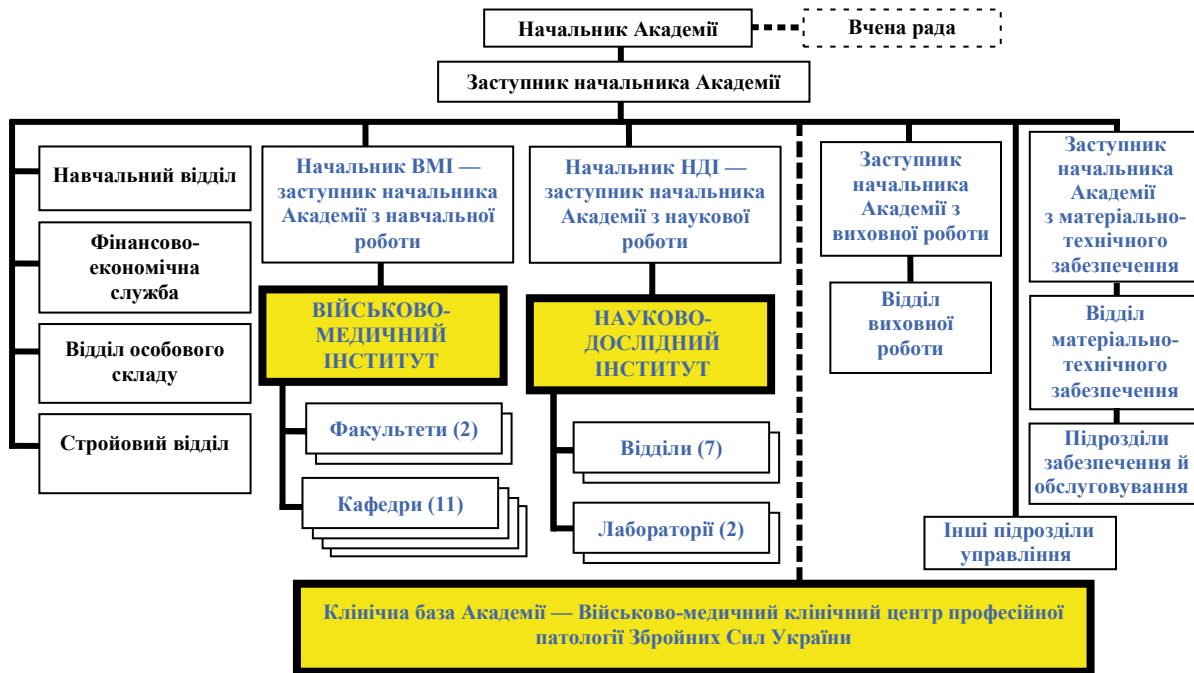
Начальник Академії

Вчена рада

Заступник начальника Академії

Навчальний відділ

Фінансово-економічна служба

Відділ особового складу

Стройовий відділ

Начальник ВМІ — заступник начальника Академії з навчальної роботи

ВІЙСЬКОВО-МЕДИЧНИЙ ІНСТИТУТ

Факультети (2)

Кафедри (11)

Начальник НДІ — заступник начальника Академії з наукової роботи

НАУКОВО-ДОСЛІДНИЙ ІНСТИТУТ

Відділи (7)

Лабораторії (2)

Заступник начальника Академії з виховної роботи

Відділ виховної роботи

Заступник начальника Академії з матеріально-технічного забезпечення

Відділ матеріально-технічного забезпечення

Підрозділи забезпечення й обслуговування

Інші підрозділи управління

Клінічна база Академії — Військово-медичний клінічний центр професійної патології Збройних Сил України